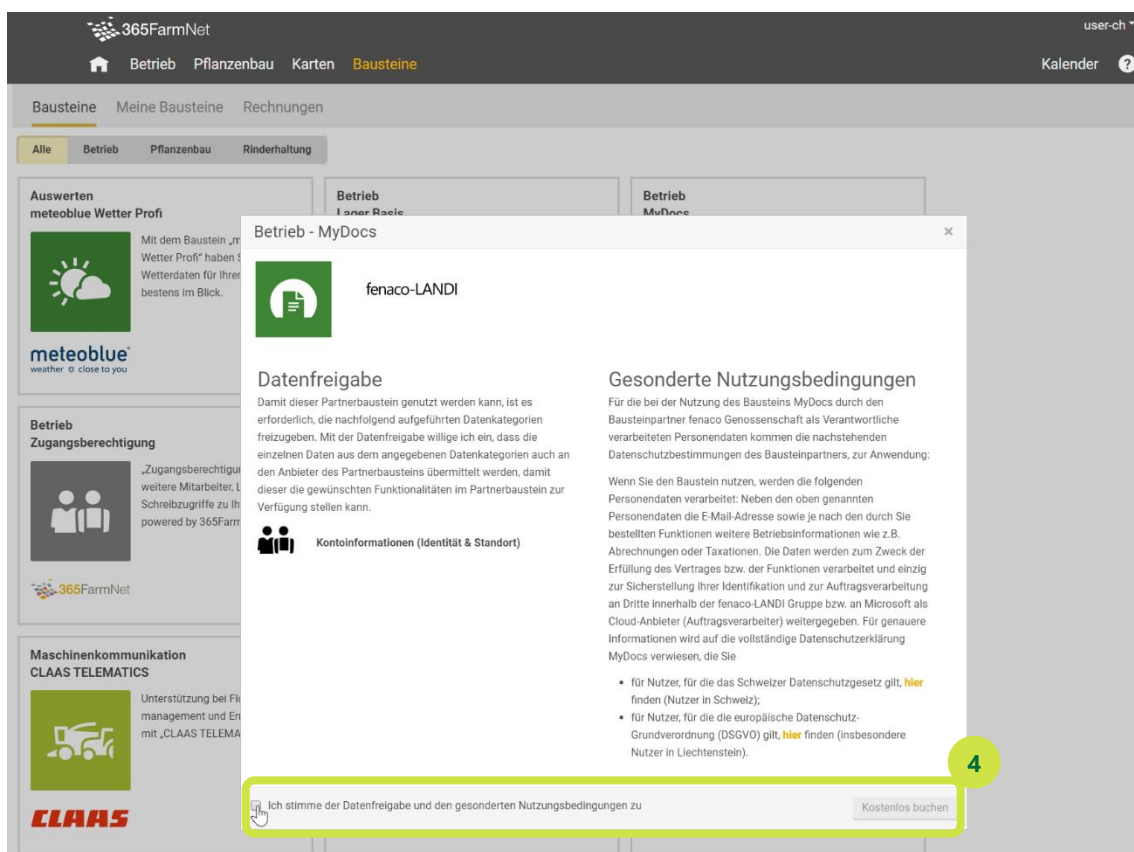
365FarmNet

Betrieb Pflanzenbau Karten Bausteine

user-ch

Kalender ?

Bausteine Meine Bausteine Rechnungen

Alle Betrieb Pflanzenbau Rinderhaltung

Auswerten
meteoblue Wetter Profi

Mit dem Baustein „m Wetter Profi" haben Wetterdaten für Ihre bestens im Blick.

meteoblue
weather close to you

Betrieb
Lager Basis

Betrieb
MyDocs

Betrieb
Zugangsberechtigung

„Zugangsberechtigu weitere Mitarbeiter, Schreibzugriffe zu Ih powered by 365Farm

365FarmNet

Maschinenkommunikation
CLAAS TELEMATICS

Unterstützung bei Fl management und Er mit „CLAAS TELEMA

CLAAS

Betrieb - MyDocs

×

fenaco-LANDI

Datenfreigabe

Damit dieser Partnerbaustein genutzt werden kann, ist es erforderlich, die nachfolgend aufgeführten Datenkategorien freizugeben. Mit der Datenfreigabe willige ich ein, dass die einzelnen Daten aus dem angegebenen Datenkategorien auch an den Anbieter des Partnerbausteins übermittelt werden, damit dieser die gewünschten Funktionalitäten im Partnerbaustein zur Verfügung stellen kann.

Kontoinformationen (Identität & Standort)

Gesonderte Nutzungsbedingungen

Für die bei der Nutzung des Bausteins MyDocs durch den Bausteinpartner fenaco Genossenschaft als Verantwortliche verarbeiteten Personendaten kommen die nachstehenden Datenschutzbestimmungen des Bausteinpartners, zur Anwendung:

Wenn Sie den Baustein nutzen, werden die folgenden Personendaten verarbeitet: Neben den oben genannten Personendaten die E-Mail-Adresse sowie je nach den durch Sie bestellten Funktionen weitere Betriebsinformationen wie z.B. Abrechnungen oder Taxationen. Die Daten werden zum Zweck der Erfüllung des Vertrages bzw. der Funktionen verarbeitet und einzig zur Sicherstellung Ihrer Identifikation und zur Auftragsverarbeitung an Dritte innerhalb der fenaco-LANDI Gruppe bzw. an Microsoft als Cloud-Anbieter (Auftragsverarbeiter) weitergegeben. Für genauere Informationen wird auf die vollständige Datenschutzerklärung MyDocs verwiesen, die Sie

- für Nutzer, für die das Schweizer Datenschutzgesetz gilt, hier finden (Nutzer in Schweiz);
- für Nutzer, für die die europäische Datenschutz-Grundverordnung (DSGVO) gilt, hier finden (insbesondere Nutzer in Liechtenstein).

4

Ich stimme der Datenfreigabe und den gesonderten Nutzungsbedingungen zu

Kostenlos buchen